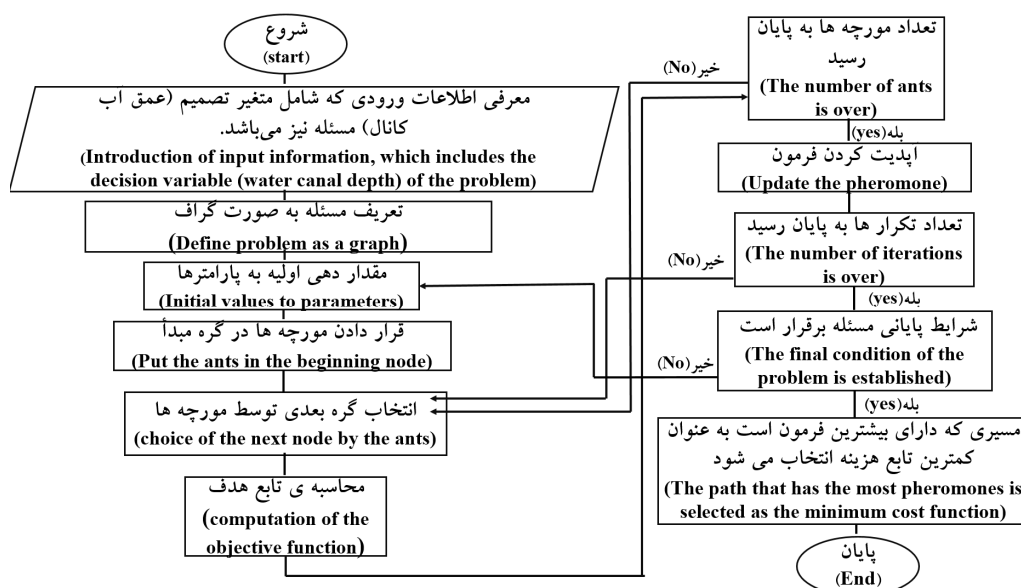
شروع
(start)

معرفی اطلاعات ورودی که شامل متغیر تصمیم (عمق اب کانال) مسئله نیز میباشد.
(Introduction of input information, which includes the decision variable (water canal depth) of the problem)

تعریف مسئله به صورت گراف
(Define problem as a graph)

مقدار دهی اولیه به پارامترها
(Initial values to parameters)

قرار دادن مورچه ها در گره مبدأ
(Put the ants in the beginning node)

انتخاب گره بعدی توسط مورچه ها
(choice of the next node by the ants)

محاسبه ی تابع هدف
(computation of the objective function)

خیر(No)

تعداد مورچه ها به پایان رسید
(The number of ants is over)

بله(yes)

اپدیت کردن فرمون
(Update the pheromone)

تعداد تکرار ها به پایان رسید
(The number of iterations is over)

خیر(No)

بله(yes)

شرایط پایانی مسئله برقرار است
(The final condition of the problem is established)

خیر(No)

بله(yes)

مسیری که دارای بیشترین فرمون است به عنوان کمترین تابع هزینه انتخاب می شود
(The path that has the most pheromones is selected as the minimum cost function)

پایان
(End)